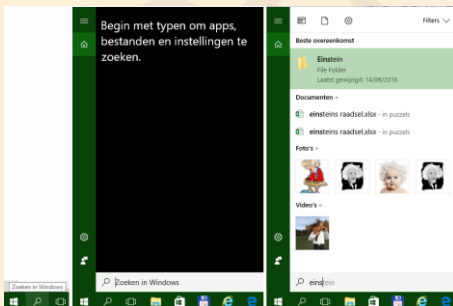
Begin met typen om apps, bestanden en instellingen te zoeken.

Zoeken in Windows

Zoeken in Windows

Filters

Beste overeenkomst

Einstein
File Folder
Laatst gewijzigd: 14/06/2016

Documenten >

einsteins raadsel.xlsx - in puzzels

einsteins raadsel.xlsx - in puzzels

Foto's >

Video's >

einstein